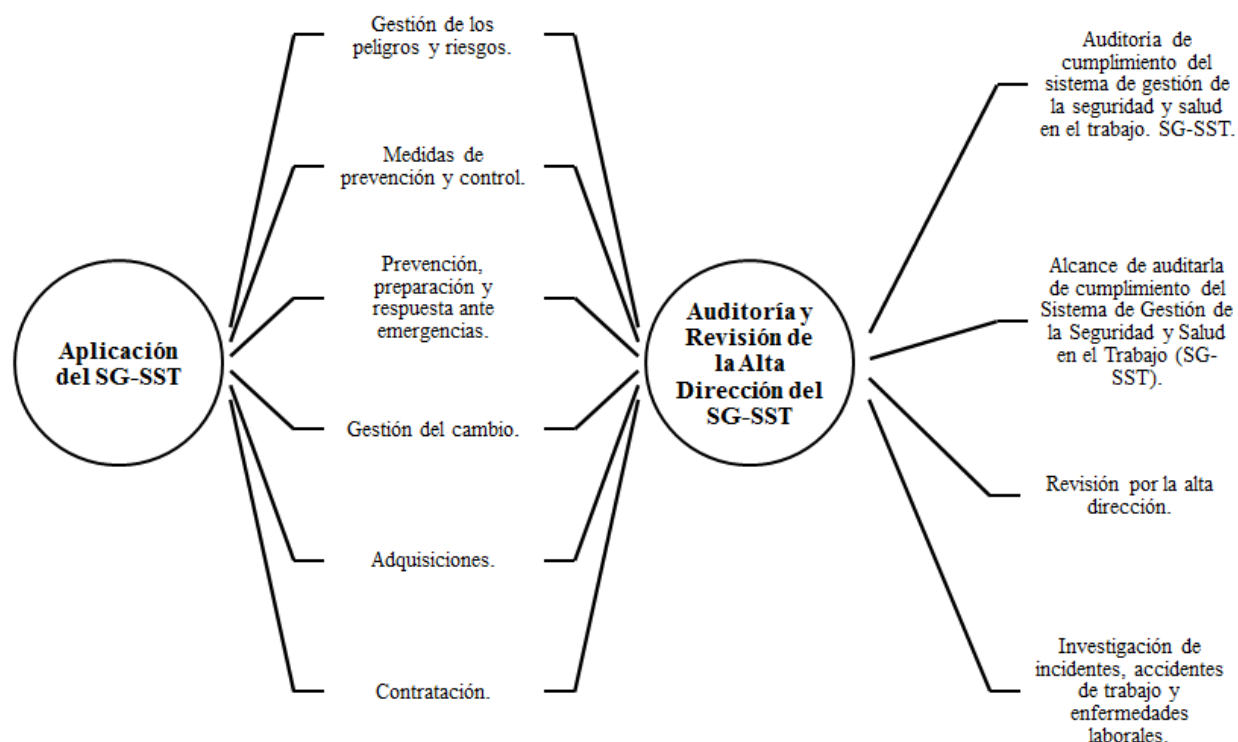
Aplicación del SG-SST

Gestión de los peligros y riesgos.

Medidas de prevención y control.

Prevención, preparación y respuesta ante emergencias.

Gestión del cambio.

Adquisiciones.

Contratación.

Auditoría y Revisión de la Alta Dirección del SG-SST

Auditoria de cumplimiento del sistema de gestión de la seguridad y salud en el trabajo. SG-SST.

Alcance de auditarla de cumplimiento del Sistema de Gestión de la Seguridad y Salud en el Trabajo (SG-SST).

Revisión por la alta dirección.

Investigación de incidentes, accidentes de trabajo y enfermedades laborales.